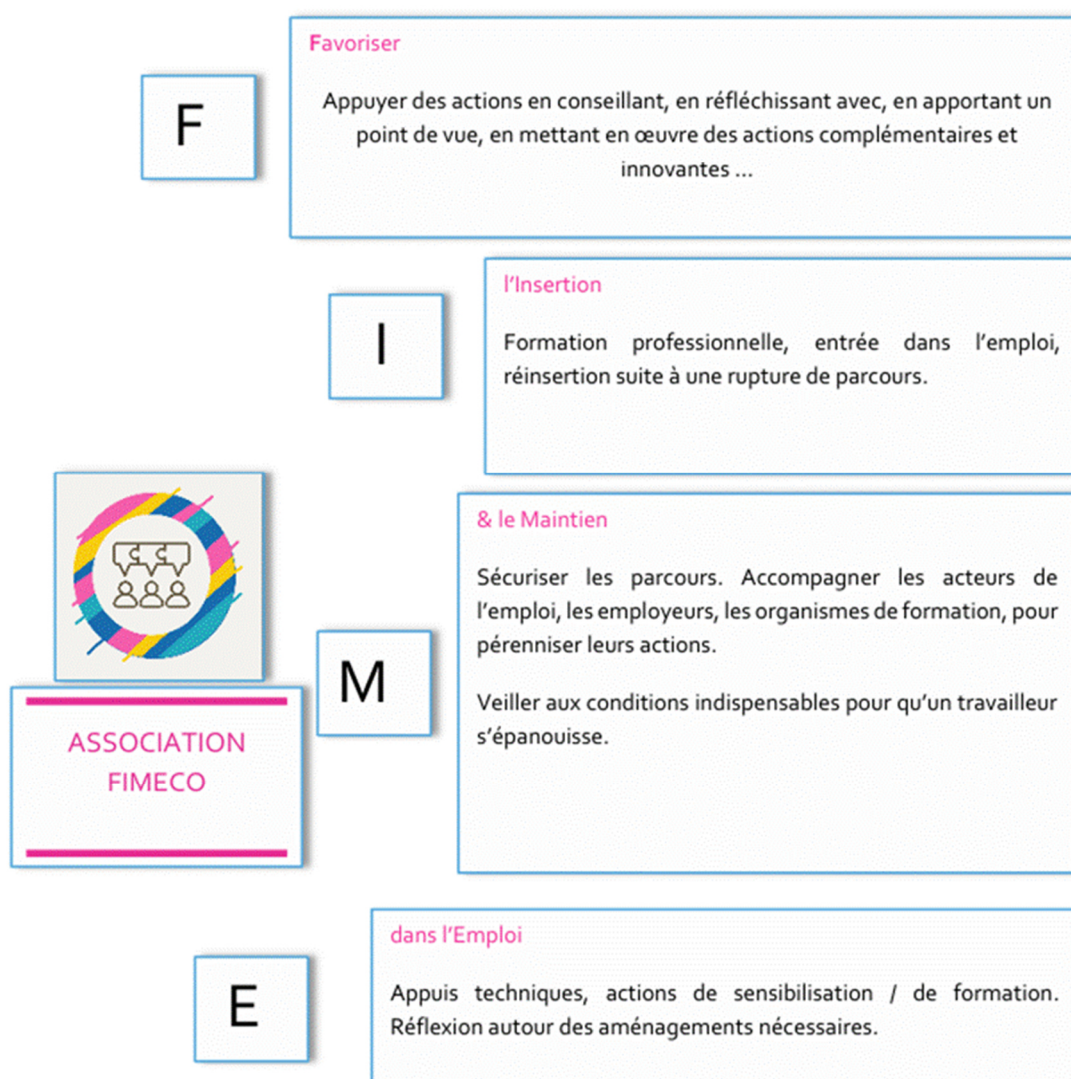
F

Favoriser

Appuyer des actions en conseillant, en réfléchissant avec, en apportant un point de vue, en mettant en œuvre des actions complémentaires et innovantes …

I

l'Insertion

Formation professionnelle, entrée dans l'emploi, réinsertion suite à une rupture de parcours.

ASSOCIATION FIMECO

M

& le Maintien

Sécuriser les parcours. Accompagner les acteurs de l'emploi, les employeurs, les organismes de formation, pour pérenniser leurs actions.

Veiller aux conditions indispensables pour qu'un travailleur s'épanouisse.

E

dans l'Emploi

Appuis techniques, actions de sensibilisation / de formation. Réflexion autour des aménagements nécessaires.